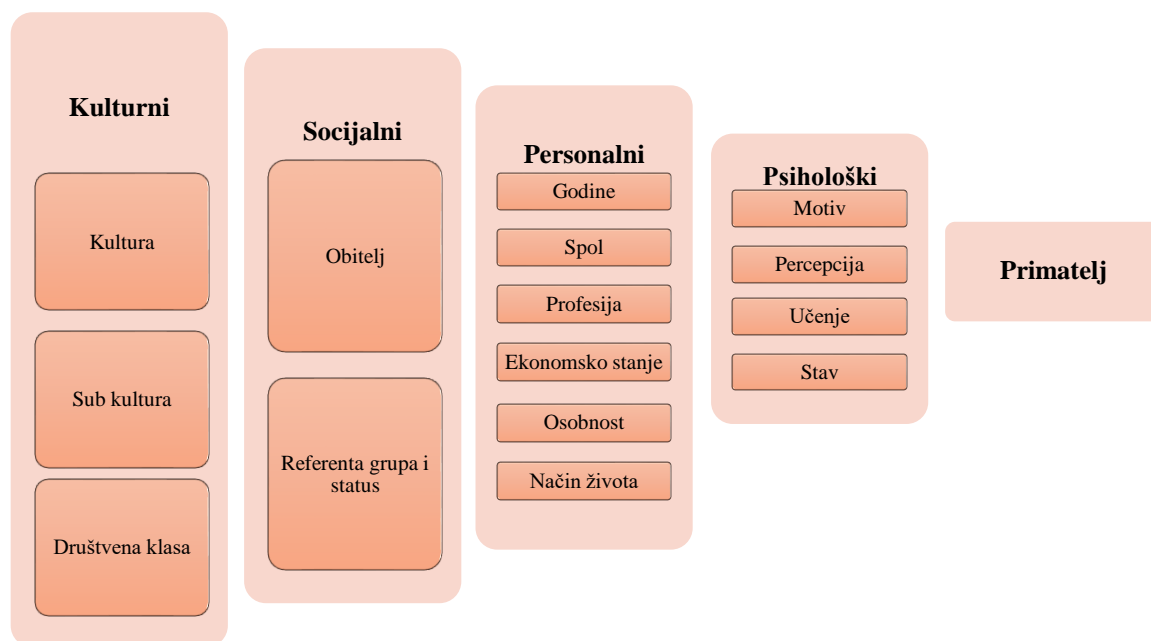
Kulturni

Kultura

Sub kultura

Društvena klasa

Socijalni

Obitelj

Referenta grupa i status

Personalni

Godine

Spol

Profesija

Ekonomsko stanje

Osobnost

Način života

Psihološki

Motiv

Percepcija

Učenje

Stav

Primatelj